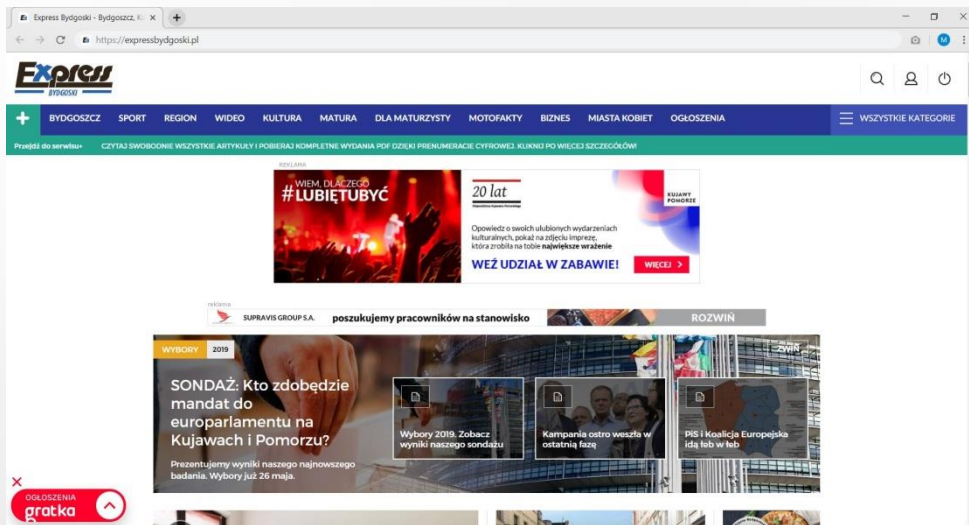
Express Bydgoski - Bydgoszcz, K ×
+
https://expressbydgoski.pl

Express
BYDGOSKI

+ BYDGOSZCZ SPORT REGION WIDEO KULTURA MATURA DLA MATURZYSTY MOTOFAKTY BIZNES MIASTA KOBIET OGŁOSZENIA
WSZYSTKIE KATEGORIE

Przejdź do serwisu+ CZYTAJ SWOBODNIE WSZYSTKIE ARTYKUŁY I POBIERAJ KOMPLETNE WYDANIA PDF DZIĘKI PRENUMERACIE CYFROWEJ. KLIKNIJ PO WIĘCEJ SZCZEGÓŁÓW!

REKLAMA
WIEM, DLACZEGO
#LUBIĘTUBYĆ
20 lat
KUJAWY POMORZE
Opowiedz o swoich ulubionych wydarzeniach kulturalnych, pokaż na zdjęciu imprezę, która zrobiła na tobie największe wrażenie
WEŹ UDZIAŁ W ZABAWIE! WIĘCEJ >

reklama
SUPRAVIS GROUP S.A. poszukujemy pracowników na stanowisko ROZWIŃ

WYBORY 2019
SONDAŻ: Kto zdobędzie mandat do europarlamentu na Kujawach i Pomorzu?
Prezentujemy wyniki naszego najnowszego badania. Wybory już 26 maja.

Wybory 2019. Zobacz wyniki naszego sondażu
Kampania ostro weszła w ostatnią fazę
PiS i Koalicja Europejska idą łeb w łeb

×
OGŁOSZENIA
gratka